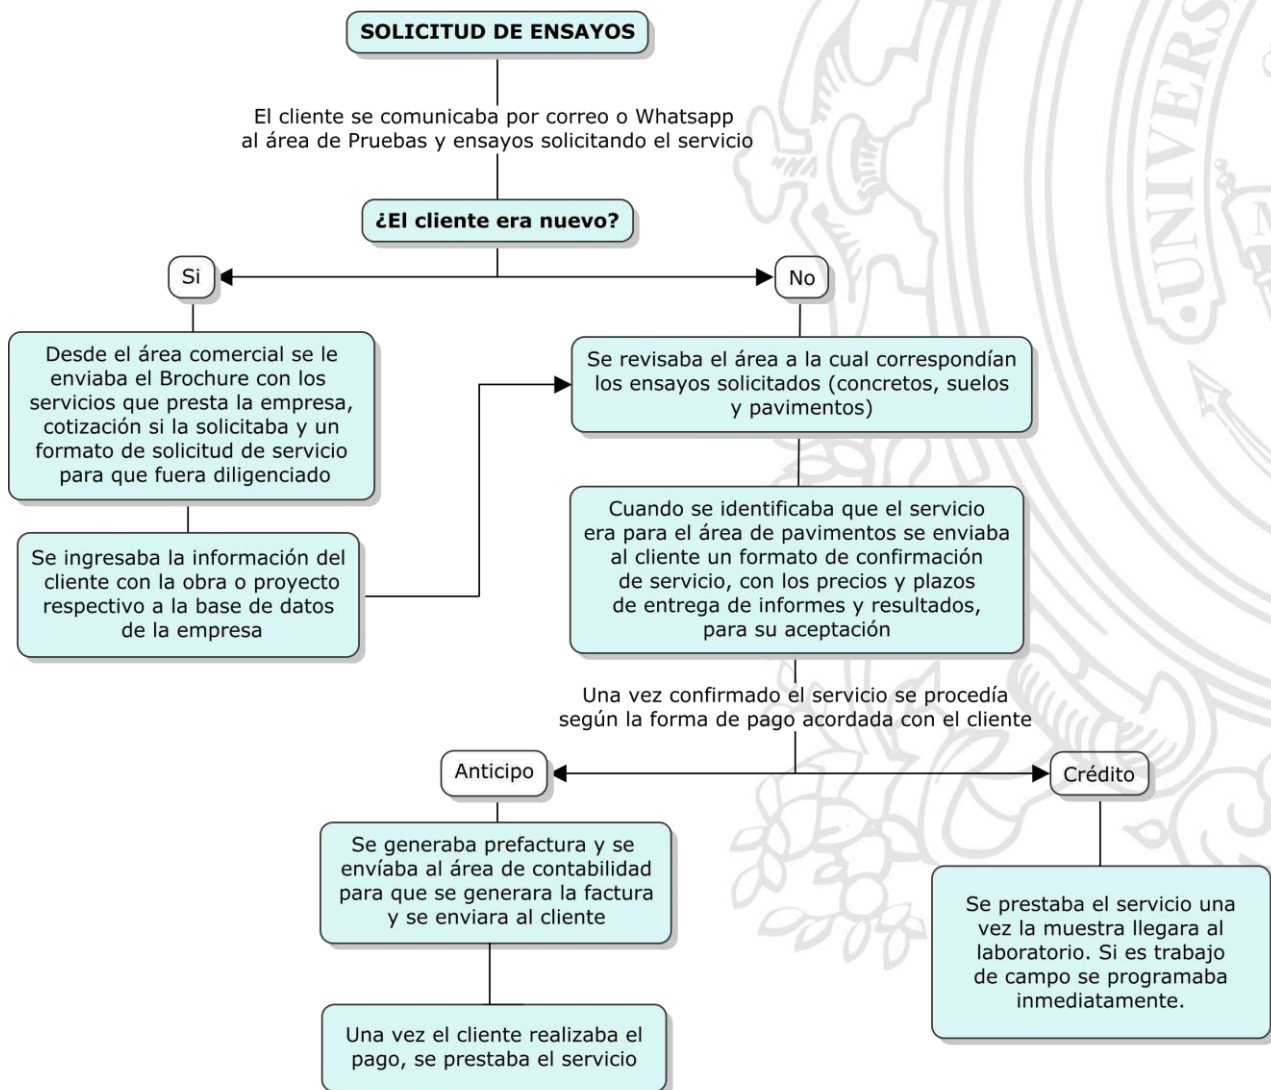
SOLICITUD DE ENSAYOS

El cliente se comunicaba por correo o Whatsapp al área de Pruebas y ensayos solicitando el servicio

¿El cliente era nuevo?

Si

No

Desde el área comercial se le enviaba el Brochure con los servicios que presta la empresa, cotización si la solicitaba y un formato de solicitud de servicio para que fuera diligenciado

Se ingresaba la información del cliente con la obra o proyecto respectivo a la base de datos de la empresa

Se revisaba el área a la cual correspondían los ensayos solicitados (concretos, suelos y pavimentos)

Cuando se identificaba que el servicio era para el área de pavimentos se enviaba al cliente un formato de confirmación de servicio, con los precios y plazos de entrega de informes y resultados, para su aceptación

Una vez confirmado el servicio se procedía según la forma de pago acordada con el cliente

Anticipo

Crédito

Se generaba prefactura y se envíaba al área de contabilidad para que se generara la factura y se enviara al cliente

Una vez el cliente realizaba el pago, se prestaba el servicio

Se prestaba el servicio una vez la muestra llegara al laboratorio. Si es trabajo de campo se programaba inmediatamente.